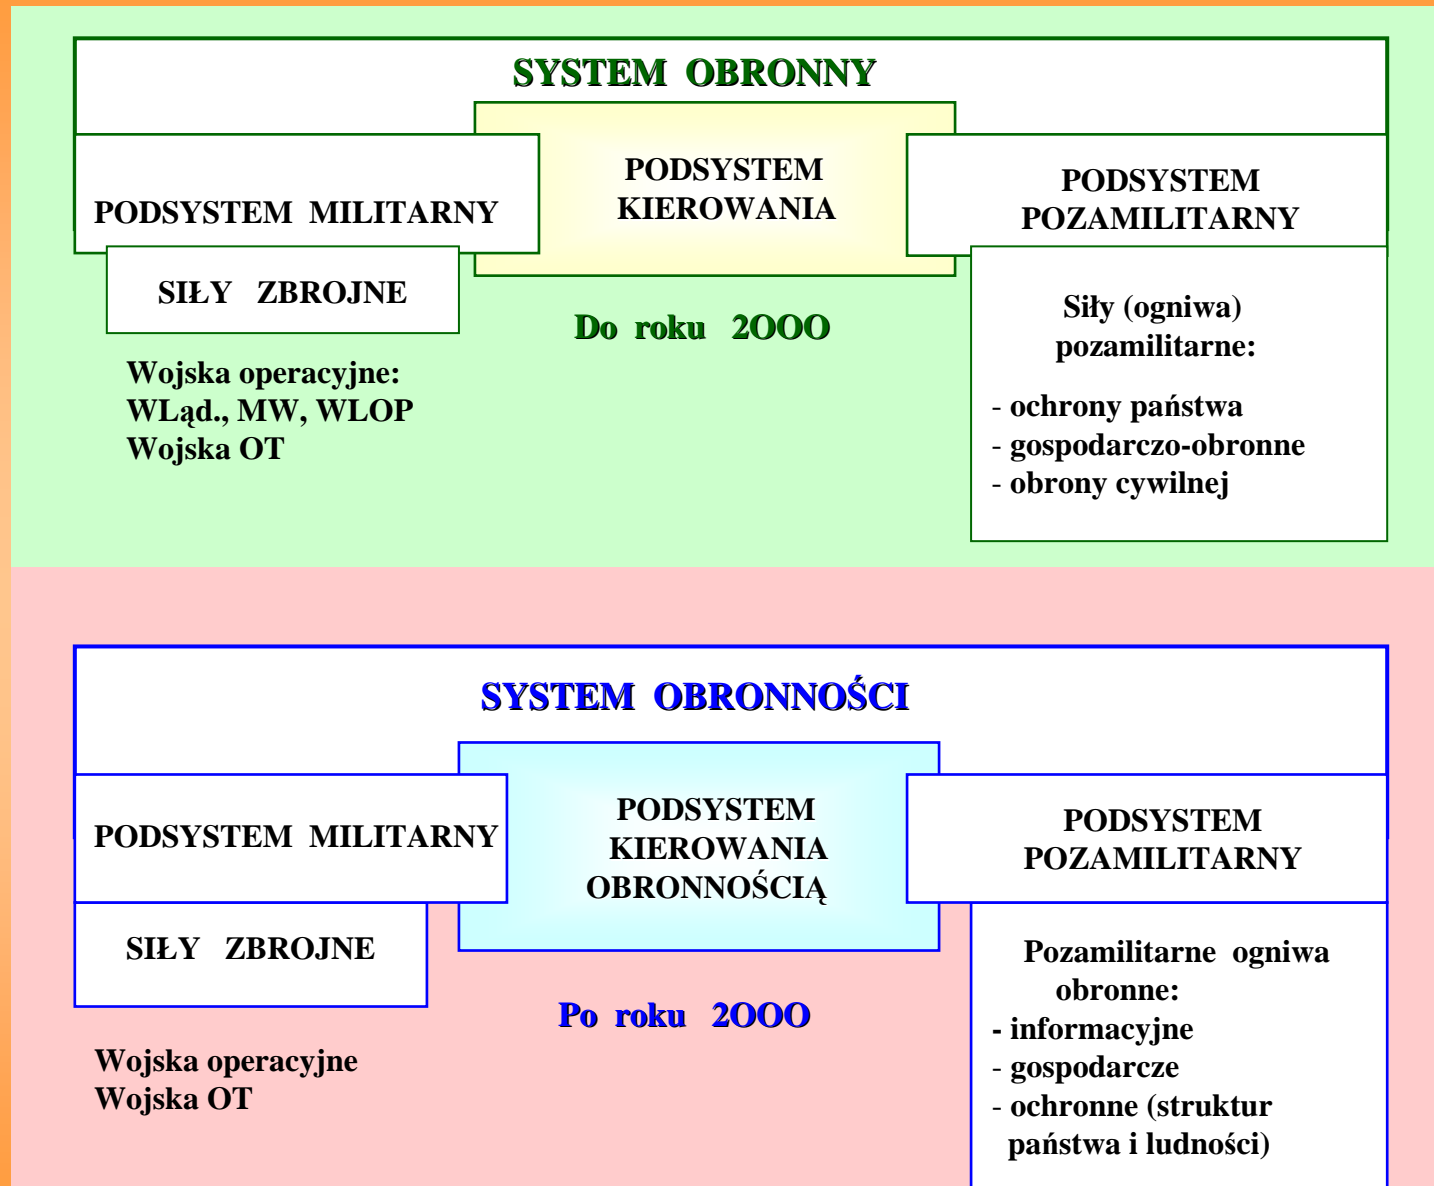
SYSTEM OBRONNY

PODSYSTEM MILITARNY

PODSYSTEM KIEROWANIA

PODSYSTEM POZAMILITARNY

SIŁY ZBROJNE

Do roku 2OOO

Siły (ogniwa) pozamilitarne:

- ochrony państwa
- gospodarczo-obronne
- obrony cywilnej

Wojska operacyjne:
WLąd., MW, WLOP
Wojska OT

SYSTEM OBRONNOŚCI

PODSYSTEM MILITARNY

PODSYSTEM KIEROWANIA OBRONNOŚCIĄ

PODSYSTEM POZAMILITARNY

SIŁY ZBROJNE

Po roku 2OOO

Pozamilitarne ogniwa obronne:
- informacyjne
- gospodarcze
- ochronne (struktur państwa i ludności)

Wojska operacyjne
Wojska OT